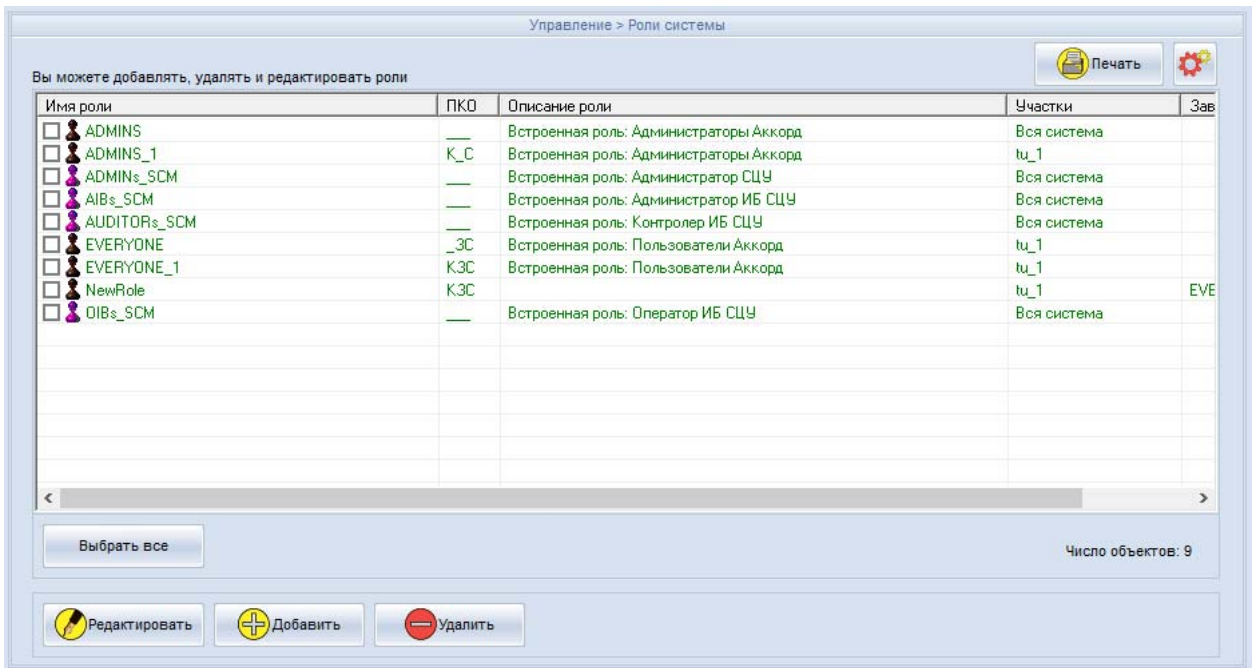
Управление > Роли системы

Печать

Вы можете добавлять, удалять и редактировать роли

| Имя роли | ПКО | Описание роли | Участки | Зав |
|---|---|---|---|---|
| ADMINS | ___ | Встроенная роль: Администраторы Аккорд | Вся система | |
| ADMINS_1 | К_С | Встроенная роль: Администраторы Аккорд | tu_1 | |
| ADMINs_SCM | ___ | Встроенная роль: Администратор СЦУ | Вся система | |
| AIBs_SCM | ___ | Встроенная роль: Администратор ИБ СЦУ | Вся система | |
| AUDITORs_SCM | ___ | Встроенная роль: Контролер ИБ СЦУ | Вся система | |
| EVERYONE | _ЗС | Встроенная роль: Пользователи Аккорд | tu_1 | |
| EVERYONE_1 | КЗС | Встроенная роль: Пользователи Аккорд | tu_1 | |
| NewRole | КЗС | | tu_1 | EVE |
| OIBs_SCM | ___ | Встроенная роль: Оператор ИБ СЦУ | Вся система | |

Выбрать все

Число объектов: 9

Редактировать
Добавить
Удалить